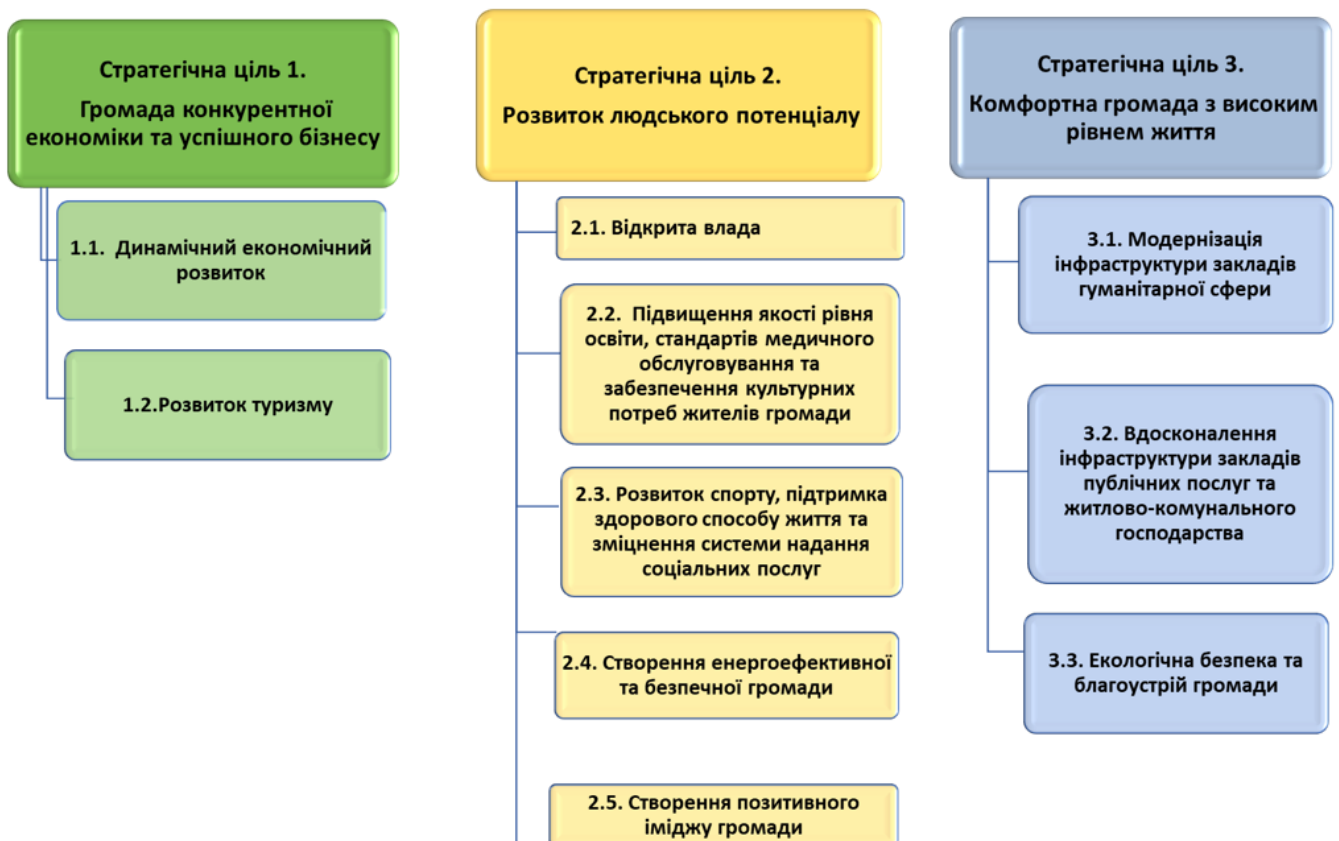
Стратегічна ціль 1.
Громада конкурентної економіки та успішного бізнесу

1.1. Динамічний економічний розвиток

1.2.Розвиток туризму

Стратегічна ціль 2.
Розвиток людського потенціалу

2.1. Відкрита влада

2.2. Підвищення якості рівня освіти, стандартів медичного обслуговування та забезпечення культурних потреб жителів громади

2.3. Розвиток спорту, підтримка здорового способу життя та зміцнення системи надання соціальних послуг

2.4. Створення енергоефективної та безпечної громади

2.5. Створення позитивного іміджу громади

Стратегічна ціль 3.
Комфортна громада з високим рівнем життя

3.1. Модернізація інфраструктури закладів гуманітарної сфери

3.2. Вдосконалення інфраструктури закладів публічних послуг та житлово-комунального господарства

3.3. Екологічна безпека та благоустрій громади